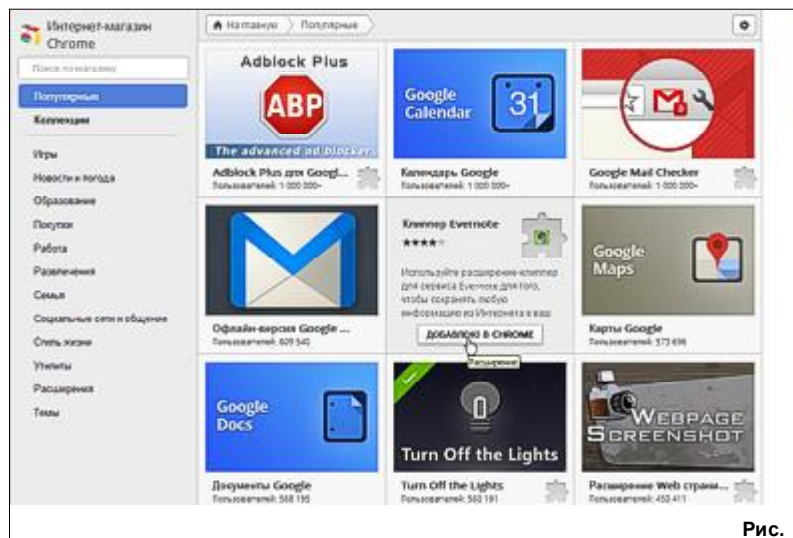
Интернет-магазин Chrome

Поиск по магазину

Популярные

Коллекции

Игры

Новости и погода

Образование

Покупки

Работа

Развлечения

Семья

Социальные сети и общение

Стиль жизни

Утилиты

Расширения

Темы

На главную

Популярные

Adblock Plus

ABP

The advanced ad blocker

Adblock Plus для Googl...

Пользователей: 1 000 000+

Google Calendar

31

Календарь Google

Пользователей: 1 000 000+

Google Mail Checker

Пользователей: 1 000 000+

Офлайн-версия Google ...

Пользователей: 609 540

Клиппер Evernote

★★★★☆

Используйте расширение-клиппер для сервиса Evernote для того, чтобы сохранять любую информацию из Интернета в ваш

ДОБАВЛЮ В CHROME

Расширение

Google Maps

Карты Google

Пользователей: 573 696

Google Docs

Документы Google

Пользователей: 568 195

Turn Off the Lights

Turn Off the Lights

Пользователей: 560 191

Webpage Screenshot

Расширение Web страни...

Пользователей: 450 411

Рис.